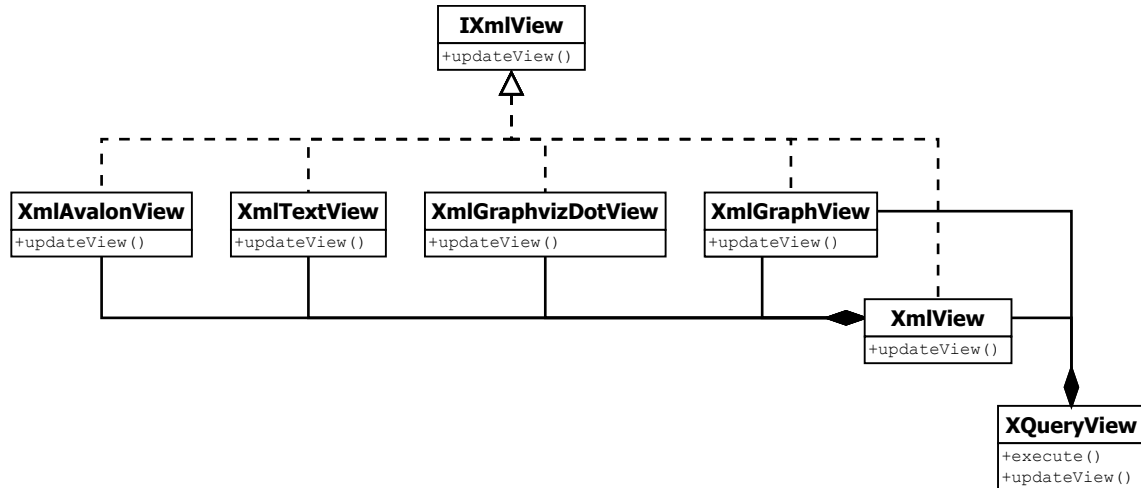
IXmlView
+updateView()

XmlAvalonView
+updateView()

XmlTextView
+updateView()

XmlGraphvizDotView
+updateView()

XmlGraphView
+updateView()

XmlView
+updateView()

XQueryView
+execute()
+updateView()